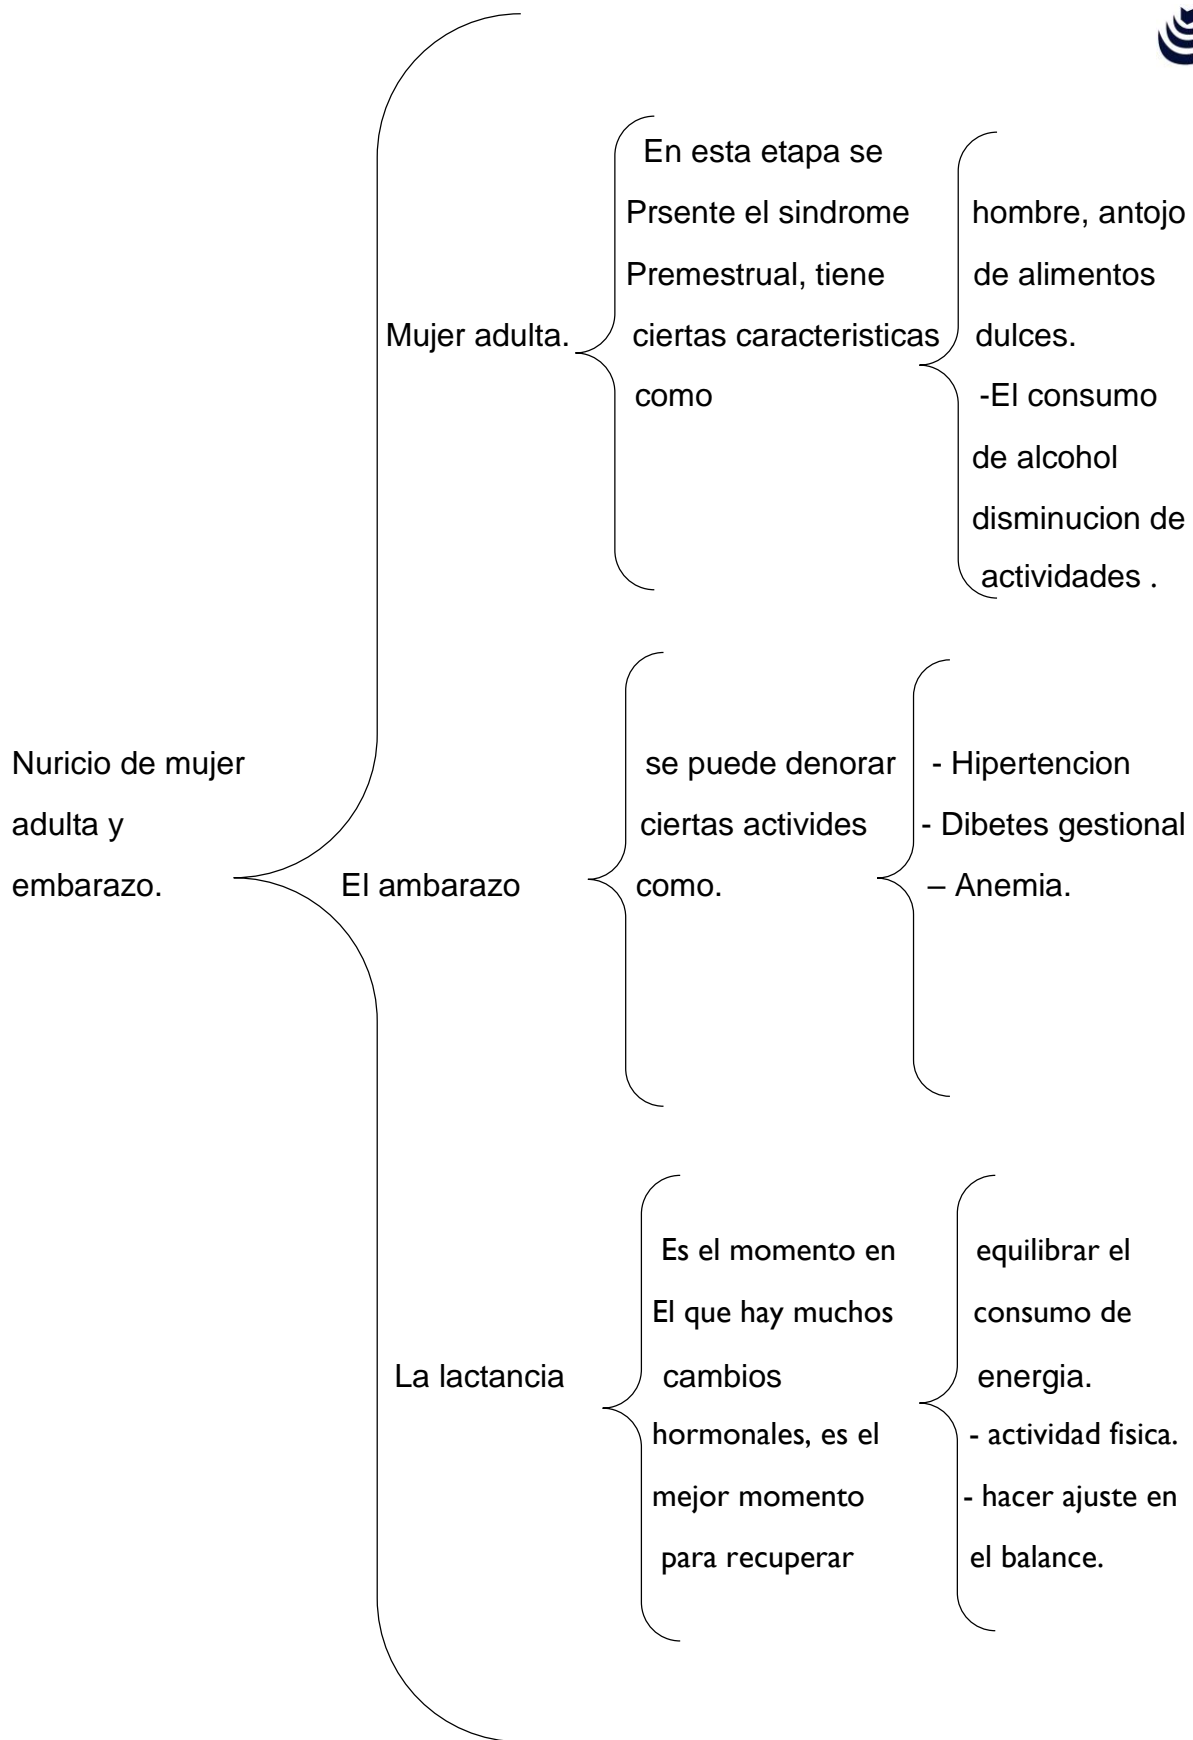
Nuricio de mujer adulta y embarazo.

Mujer adulta.

En esta etapa se Prsente el sindrome Premestrual, tiene ciertas caracteristicas como

hombre, antojo de alimentos dulces.
-El consumo de alcohol disminucion de actividades .

El ambarazo

se puede denorar ciertas activides como.

- Hipertencion
- Dibetes gestional
– Anemia.

La lactancia

Es el momento en El que hay muchos cambios hormonales, es el mejor momento para recuperar

equilibrar el consumo de energia.
- actividad fisica.
- hacer ajuste en el balance.